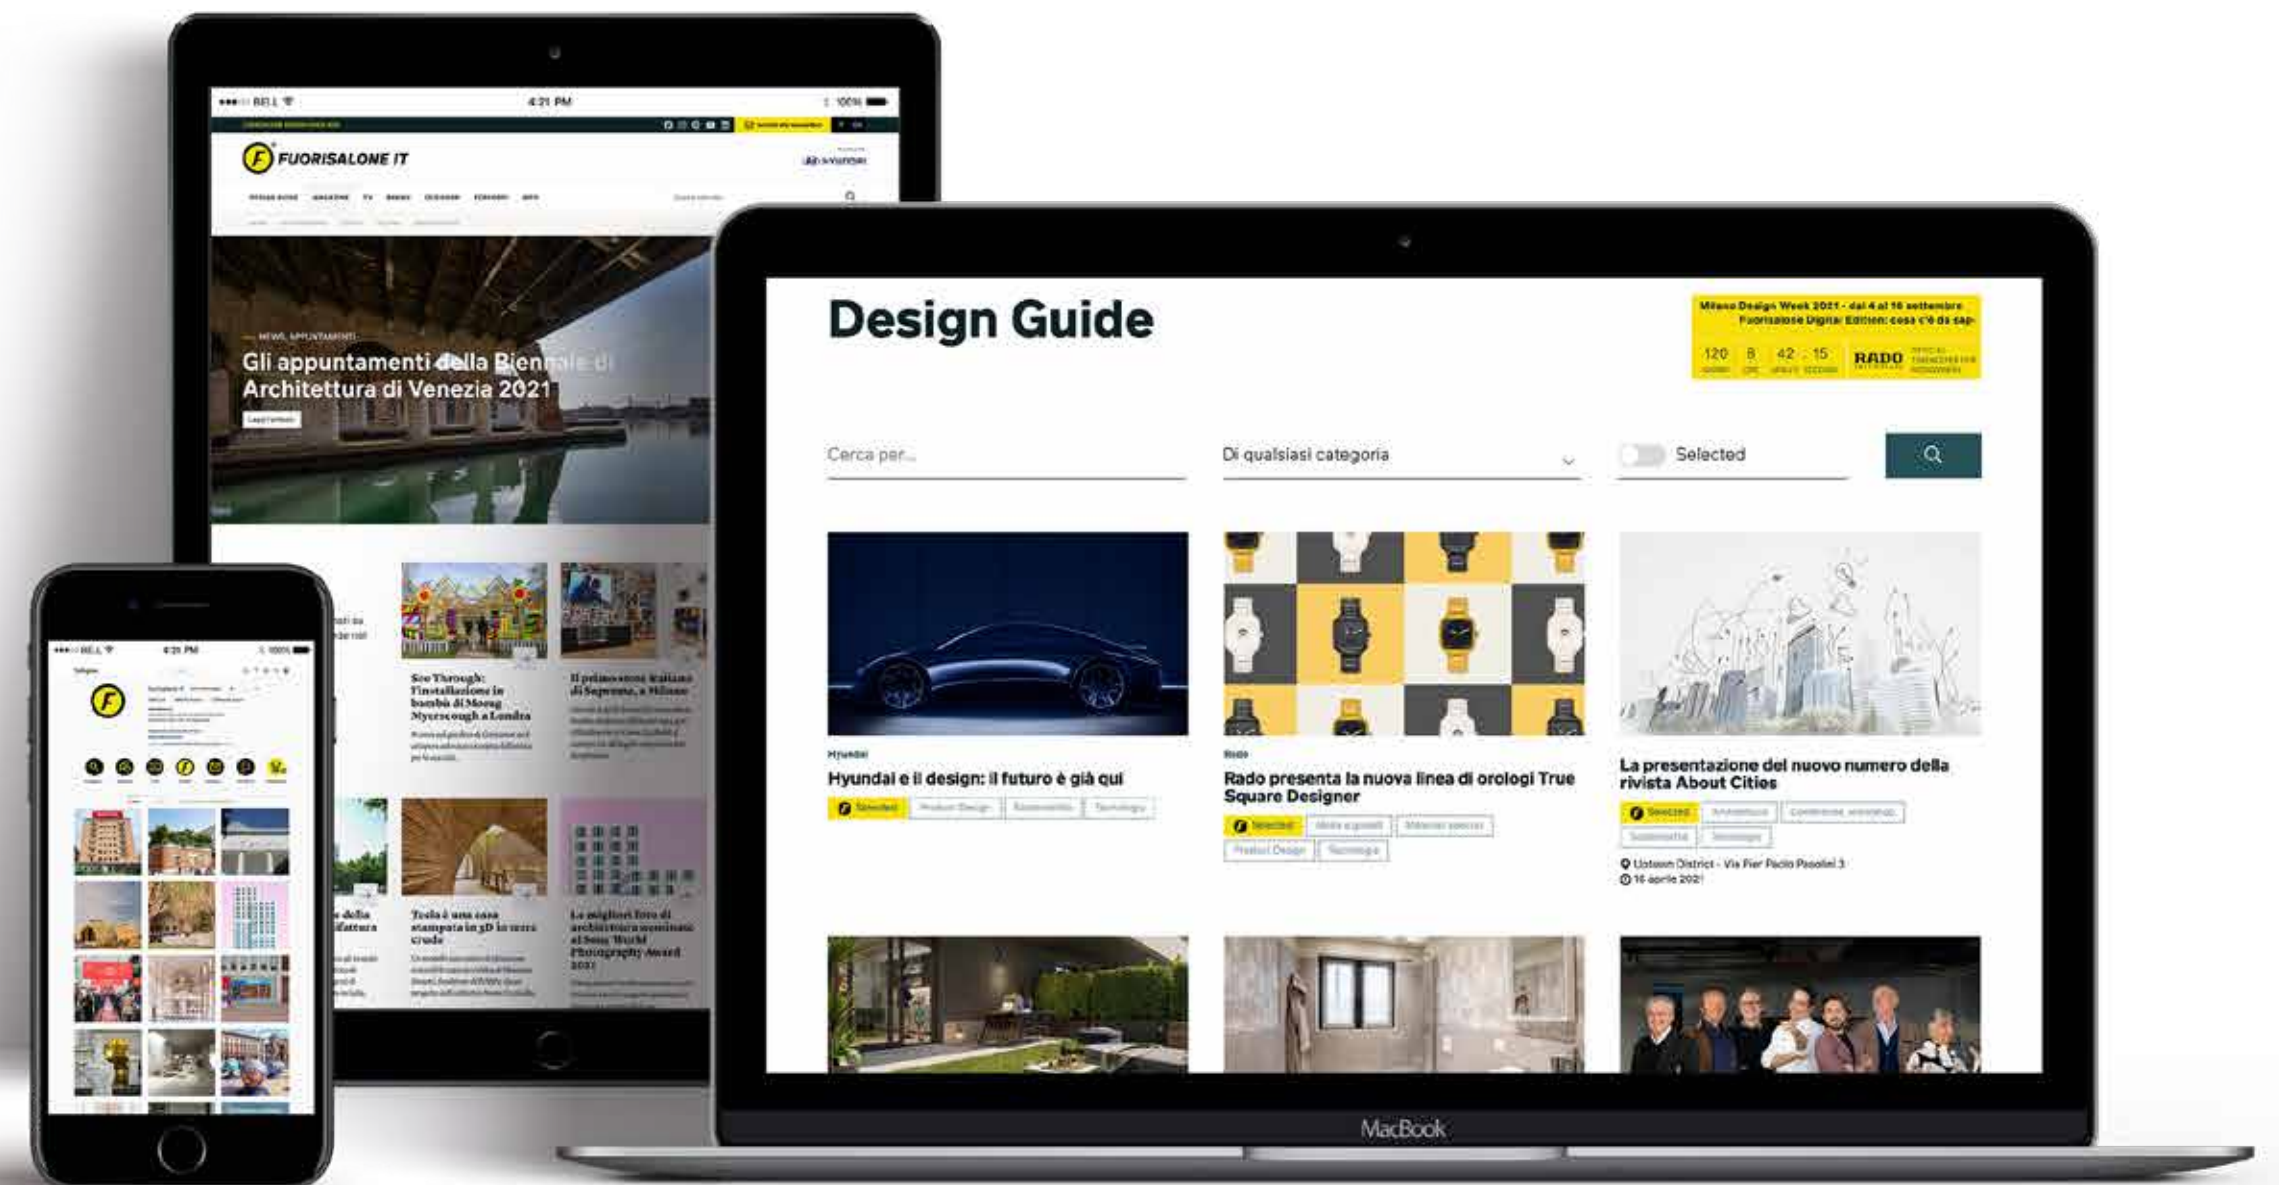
BELL 4:21 PM 100%

FUORISALONE IT

HYUNDAI

NEWS, APPUNTAMENTI

Gli appuntamenti della Biennale di Architettura di Venezia 2021

See Through: l'installazione in bambù di Morag Myerscough a Londra

Il primo store italiano di Supreme, a Milano

Tecla è una casa stampata in 3D in terra cruda

Le migliori foto di architettura nominate al Sony World Photography Award 2021

Design Guide

Milano Design Week 2021 - dal 4 al 10 settembre
Fuorisalone Digital Edition: cosa c'è da sap

120 8 42 15

RADO

Cerca per...

Di qualsiasi categoria

Selected

Hyundai

Hyundai e il design: il futuro è già qui

Selected

Rado

Rado presenta la nuova linea di orologi True Square Designer

Selected

La presentazione del nuovo numero della rivista About Cities

Selected

Uptown District - Via Pier Paolo Pasolini 3

16 aprile 2021

BELL 4:21 PM 100%

MacBook